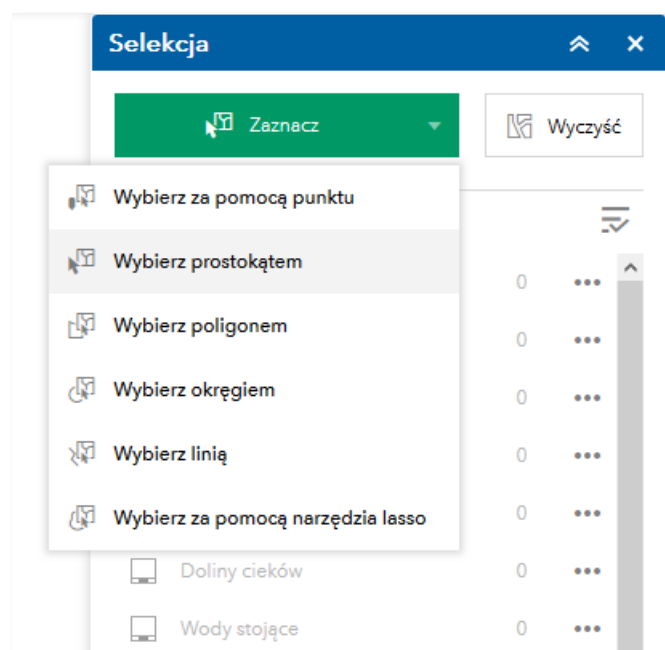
Selekcja

Zaznacz

Wyczyść

Wybierz za pomocą punktu

Wybierz prostokątem

Wybierz poligonem

Wybierz okręgiem

Wybierz linią

Wybierz za pomocą narzędzia lasso

0
0
0
0
0

Doliny cieków 0

Wody stojące 0